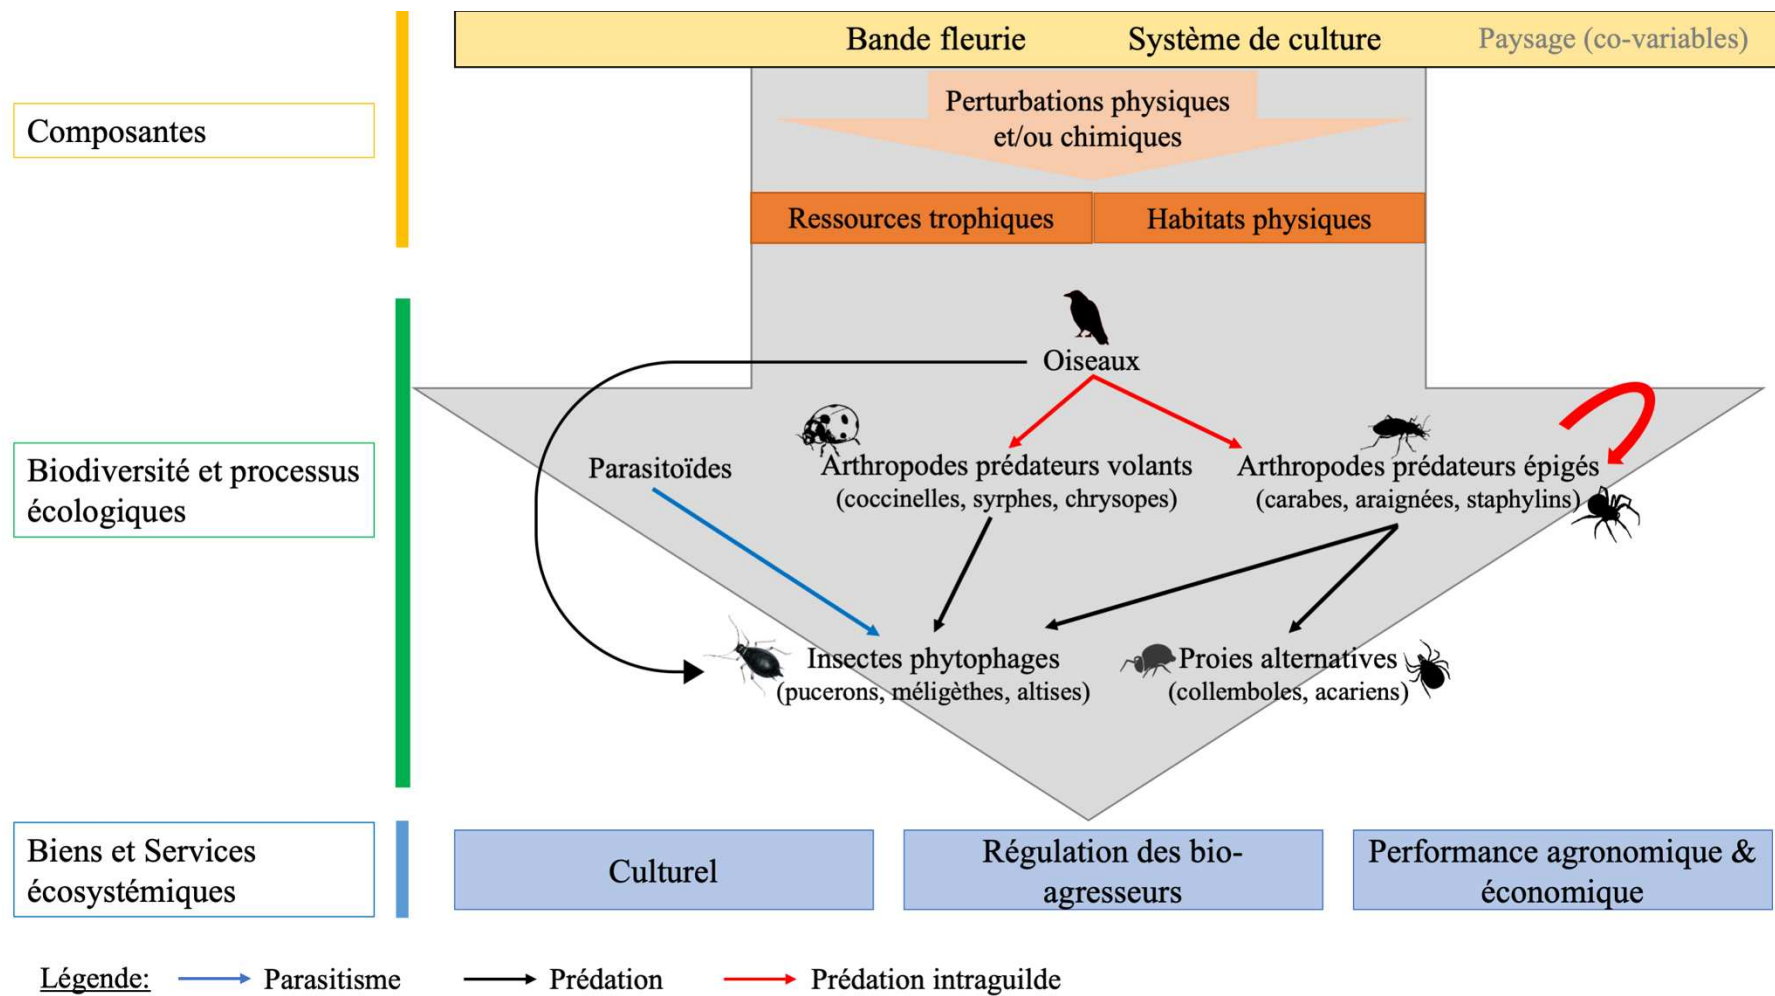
Composantes

Bande fleurie Système de culture Paysage (co-variables)

Perturbations physiques et/ou chimiques

Ressources trophiques Habitats physiques

Biodiversité et processus écologiques

Oiseaux

Parasitoïdes

Arthropodes prédateurs volants (coccinelles, syrphes, chrysopes)

Arthropodes prédateurs épigés (carabes, araignées, staphylins)

Insectes phytophages (pucerons, méligèthes, altises)

Proies alternatives (collemboles, acariens)

Biens et Services écosystémiques

Culturel

Régulation des bio-agresseurs

Performance agronomique & économique

Légende: Parasitisme Prédation Prédation intraguilde